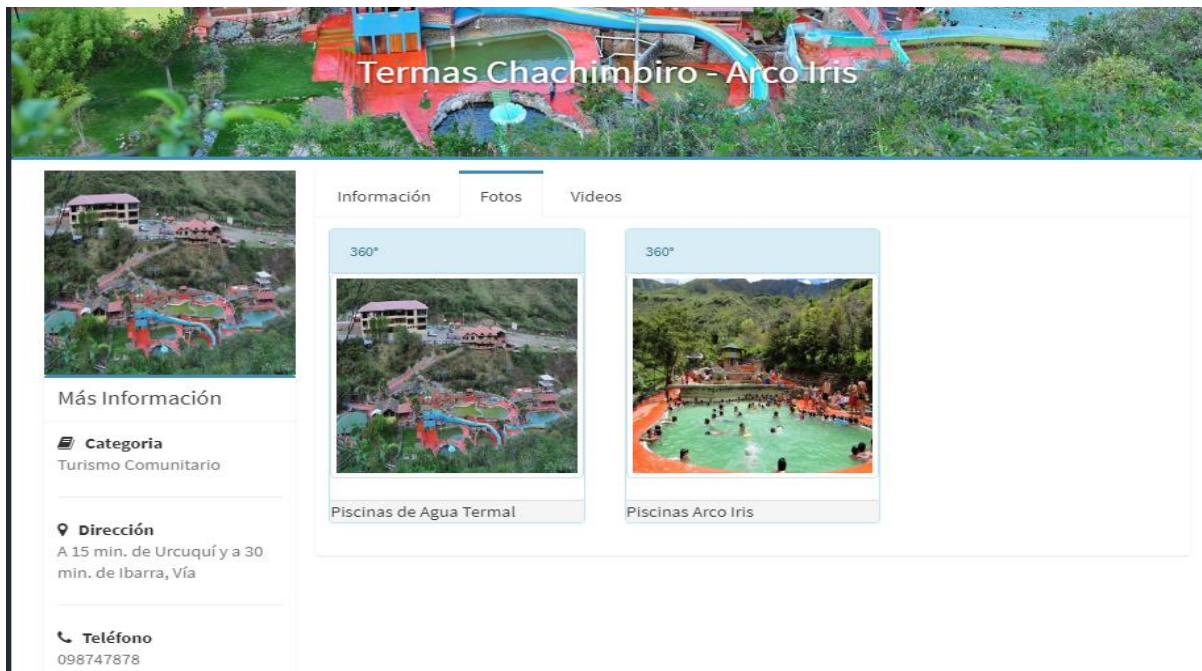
Termas Chachimbiro - Arco Iris

Más Información

Categoria
Turismo Comunitario

Dirección
A 15 min. de Urcuquí y a 30 min. de Ibarra, Vía

Teléfono
098747878

Información Fotos Videos

360°

Piscinas de Agua Termal

360°

Piscinas Arco Iris